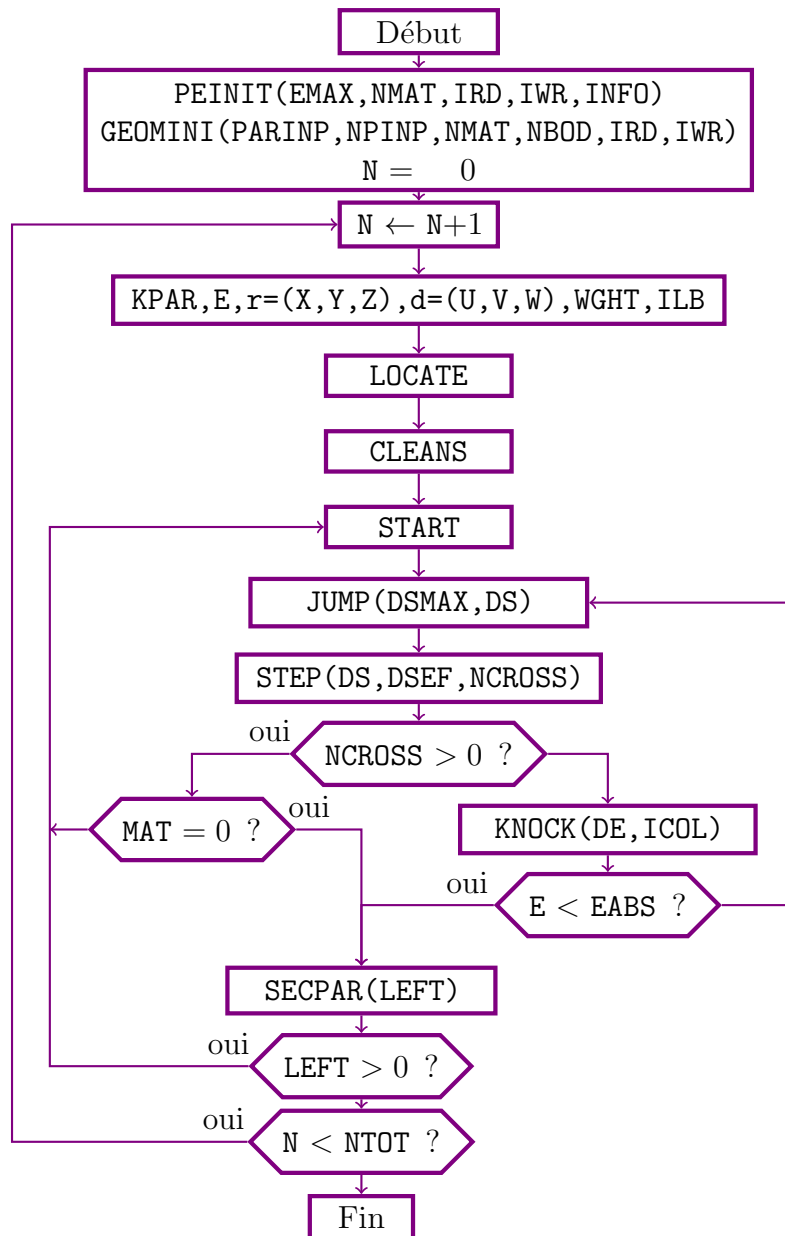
Début

PEINIT(EMAX,NMAT,IRD,IWR,INFO)
GEOMINI(PARINP,NPINP,NMAT,NBOD,IRD,IWR)
N = 0

N ← N+1

KPAR,E,r=(X,Y,Z),d=(U,V,W),WGHT,ILB

LOCATE

CLEANS

START

JUMP(DSMAX,DS)

STEP(DS,DSEF,NCROSS)

oui

NCROSS > 0 ?

oui

MAT = 0 ?

KNOCK(DE,ICOL)

oui

E < EABS ?

SECPAR(LEFT)

oui

LEFT > 0 ?

oui

N < NTOT ?

Fin